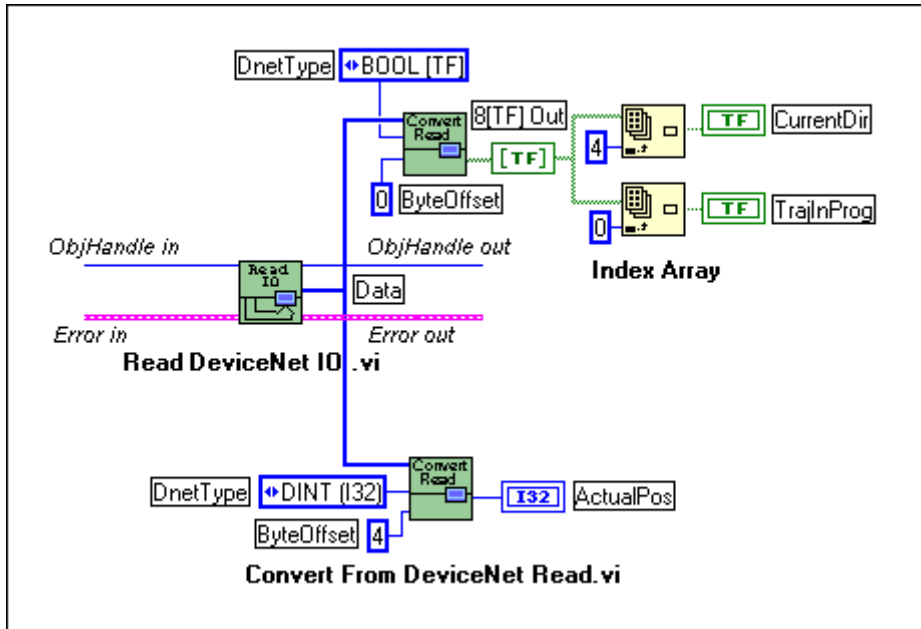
DnetType BOOL [TF]

Convert Read

8[TF] Out

[TF]

0 ByteOffset

4

TF CurrentDir

0

TF TrajInProg

Index Array

ObjHandle in

ObjHandle out

Read IO

Data

Error in

Error out

Read DeviceNet IO.vi

Convert Read

DnetType DINT (I32)

I32 ActualPos

ByteOffset 4

Convert From DeviceNet Read.vi